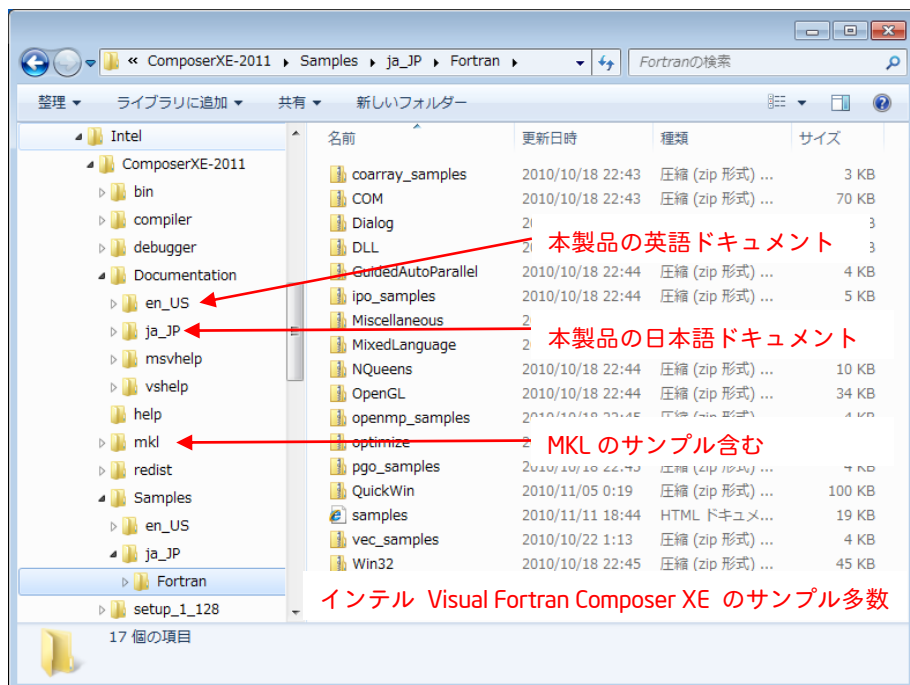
« ComposerXE-2011 ▸ Samples ▸ ja_JP ▸ Fortran ▸

Fortranの検索

整理 ▾ ライブラリに追加 ▾ 共有 ▾ 新しいフォルダー

Intel
ComposerXE-2011
bin
compiler
debugger
Documentation
en_US
ja_JP
msvhelp
vshelp
help
mkl
redist
Samples
en_US
ja_JP
Fortran
setup_1_128

| 名前 | 更新日時 | 種類 | サイズ |
|---|---|---|---|
| coarray_samples | 2010/10/18 22:43 | 圧縮 (zip 形式) ... | 3 KB |
| COM | 2010/10/18 22:43 | 圧縮 (zip 形式) ... | 70 KB |
| Dialog | 2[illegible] | | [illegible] |
| DLL | 2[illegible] | | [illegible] |
| GuidedAutoParallel | 2010/10/18 22:44 | 圧縮 (zip 形式) ... | 4 KB |
| ipo_samples | 2010/10/18 22:44 | 圧縮 (zip 形式) ... | 5 KB |
| Miscellaneous | 2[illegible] | | |
| MixedLanguage | 2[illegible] | | |
| NQueens | 2010/10/18 22:44 | 圧縮 (zip 形式) ... | 10 KB |
| OpenGL | 2010/10/18 22:44 | 圧縮 (zip 形式) ... | 34 KB |
| openmp_samples | 2010/10/18 22:45 | 圧縮 (zip 形式) | 4 KB |
| optimize | 2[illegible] | | |
| pgo_samples | 2010/10/18 22:45 | 圧縮 (zip 形式) | 4 KB |
| QuickWin | 2010/11/05 0:19 | 圧縮 (zip 形式) ... | 100 KB |
| samples | 2010/11/11 18:44 | HTML ドキュメ... | 19 KB |
| vec_samples | 2010/10/22 1:13 | 圧縮 (zip 形式) ... | 4 KB |
| Win32 | 2010/10/18 22:45 | 圧縮 (zip 形式) ... | 45 KB |

本製品の英語ドキュメント
本製品の日本語ドキュメント
MKL のサンプル含む
インテル Visual Fortran Composer XE のサンプル多数

17 個の項目